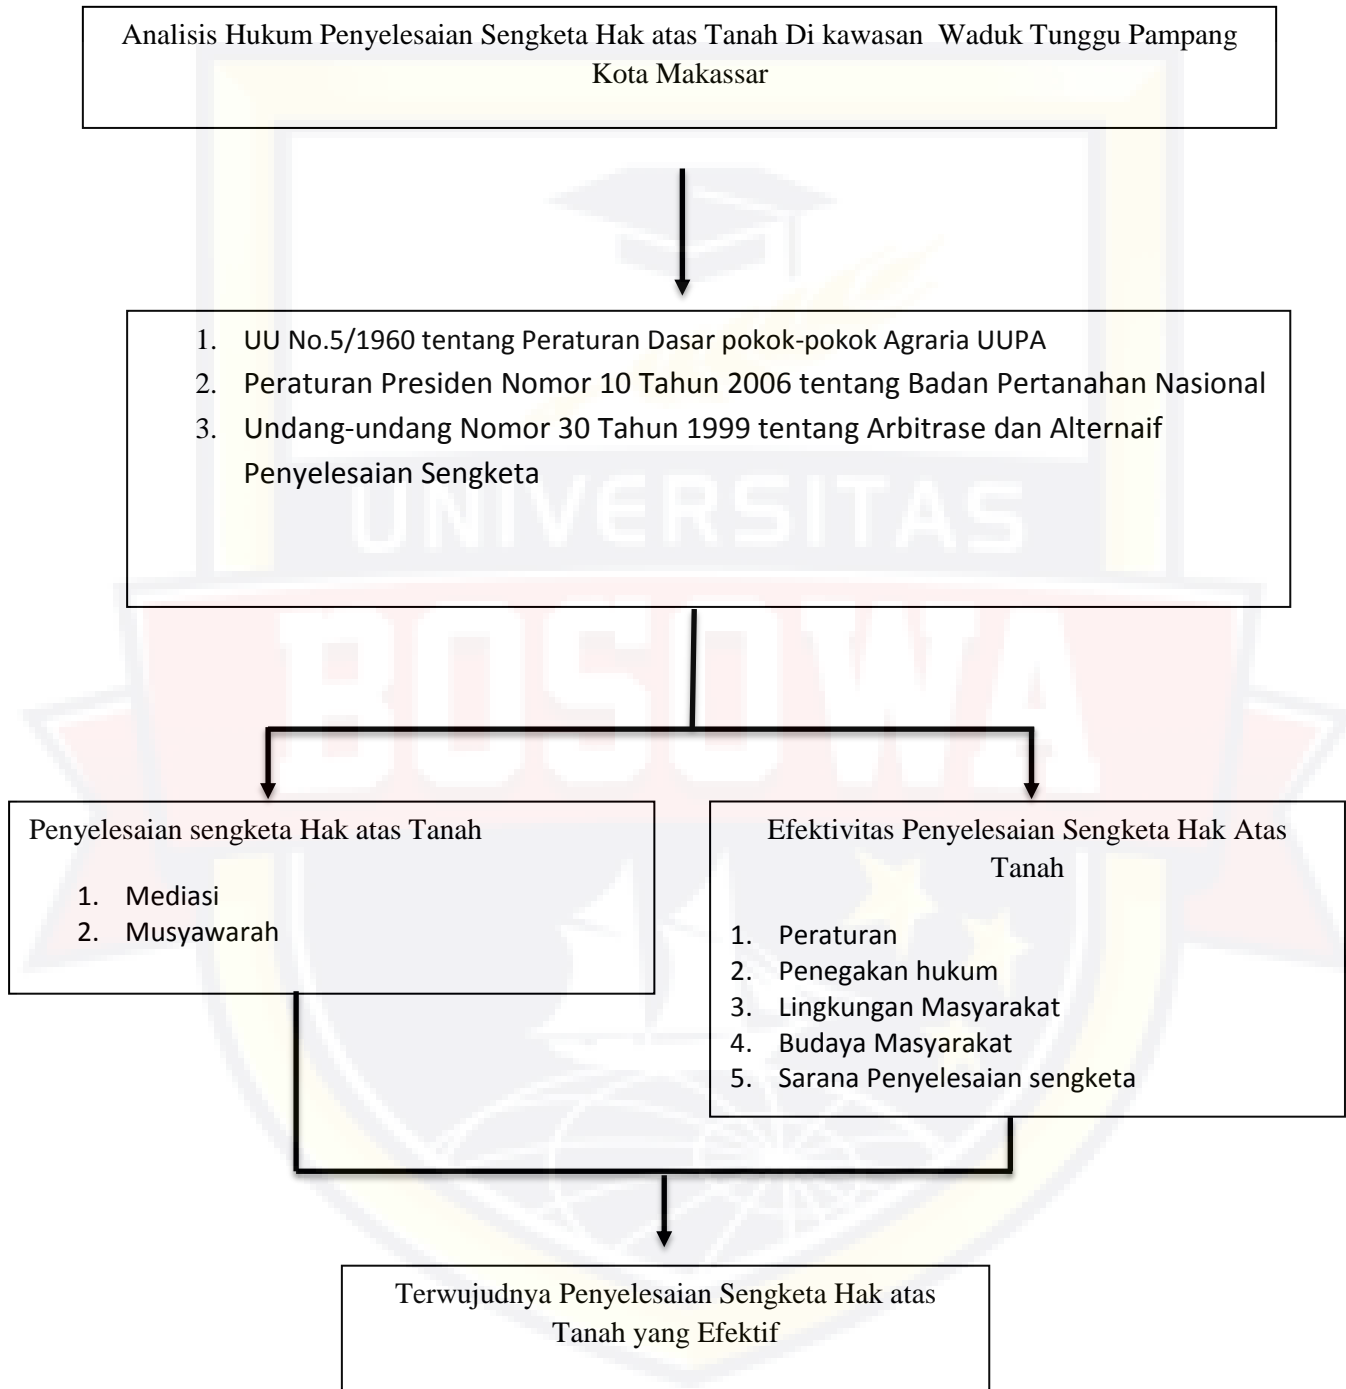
Analisis Hukum Penyelesaian Sengketa Hak atas Tanah Di kawasan Waduk Tunggu Pampang Kota Makassar

1. UU No.5/1960 tentang Peraturan Dasar pokok-pokok Agraria UUPA
2. Peraturan Presiden Nomor 10 Tahun 2006 tentang Badan Pertanahan Nasional
3. Undang-undang Nomor 30 Tahun 1999 tentang Arbitrase dan Alternaif Penyelesaian Sengketa

Penyelesaian sengketa Hak atas Tanah

1. Mediasi
2. Musyawarah

Efektivitas Penyelesaian Sengketa Hak Atas Tanah

1. Peraturan
2. Penegakan hukum
3. Lingkungan Masyarakat
4. Budaya Masyarakat
5. Sarana Penyelesaian sengketa

Terwujudnya Penyelesaian Sengketa Hak atas Tanah yang Efektif

UNIVERSITAS BOSOWA